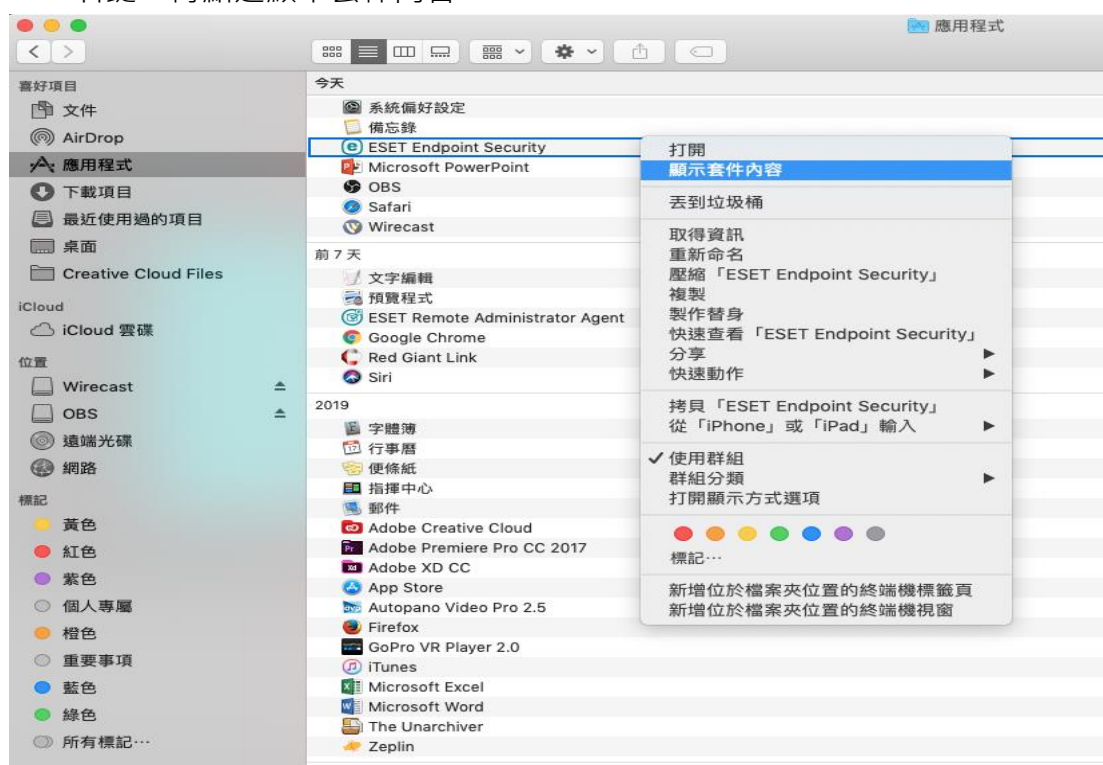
應用程式

喜好項目
文件
AirDrop
應用程式
下載項目
最近使用過的項目
桌面
Creative Cloud Files
iCloud
iCloud 雲碟
位置
Wirecast
OBS
遠端光碟
網路
標記
黃色
紅色
紫色
個人專屬
橙色
重要事項
藍色
綠色
所有標記⋯

今天
系統偏好設定
備忘錄
ESET Endpoint Security
Microsoft PowerPoint
OBS
Safari
Wirecast
前 7 天
文字編輯
預覽程式
ESET Remote Administrator Agent
Google Chrome
Red Giant Link
Siri
2019
字體簿
行事曆
便條紙
指揮中心
郵件
Adobe Creative Cloud
Adobe Premiere Pro CC 2017
Adobe XD CC
App Store
Autopano Video Pro 2.5
Firefox
GoPro VR Player 2.0
iTunes
Microsoft Excel
Microsoft Word
The Unarchiver
Zeplin

打開
顯示套件內容
丟到垃圾桶
取得資訊
重新命名
壓縮「ESET Endpoint Security」
複製
製作替身
快速查看「ESET Endpoint Security」
分享
快速動作
拷貝「ESET Endpoint Security」
從「iPhone」或「iPad」輸入
✓使用群組
群組分類
打開顯示方式選項
標記⋯
新增位於檔案夾位置的終端機標籤頁
新增位於檔案夾位置的終端機視窗